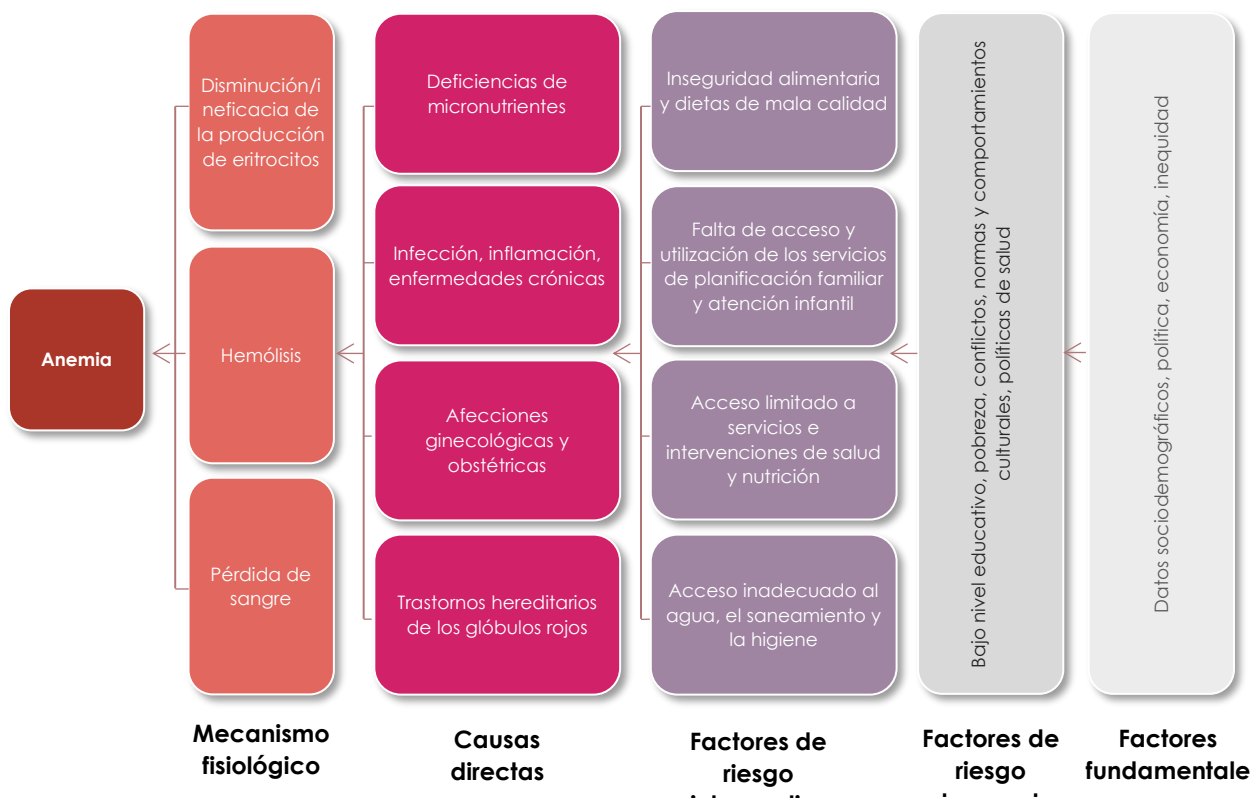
Anemia

Disminución/ineficacia de la producción de eritrocitos

Hemólisis

Pérdida de sangre

Deficiencias de micronutrientes

Infección, inflamación, enfermedades crónicas

Afecciones ginecológicas y obstétricas

Trastornos hereditarios de los glóbulos rojos

Inseguridad alimentaria y dietas de mala calidad

Falta de acceso y utilización de los servicios de planificación familiar y atención infantil

Acceso limitado a servicios e intervenciones de salud y nutrición

Acceso inadecuado al agua, el saneamiento y la higiene

Bajo nivel educativo, pobreza, conflictos, normas y comportamientos culturales, políticas de salud

Datos sociodemográficos, política, economía, inequidad

Mecanismo fisiológico

Causas directas

Factores de riesgo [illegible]

Factores de riesgo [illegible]

Factores fundamentale